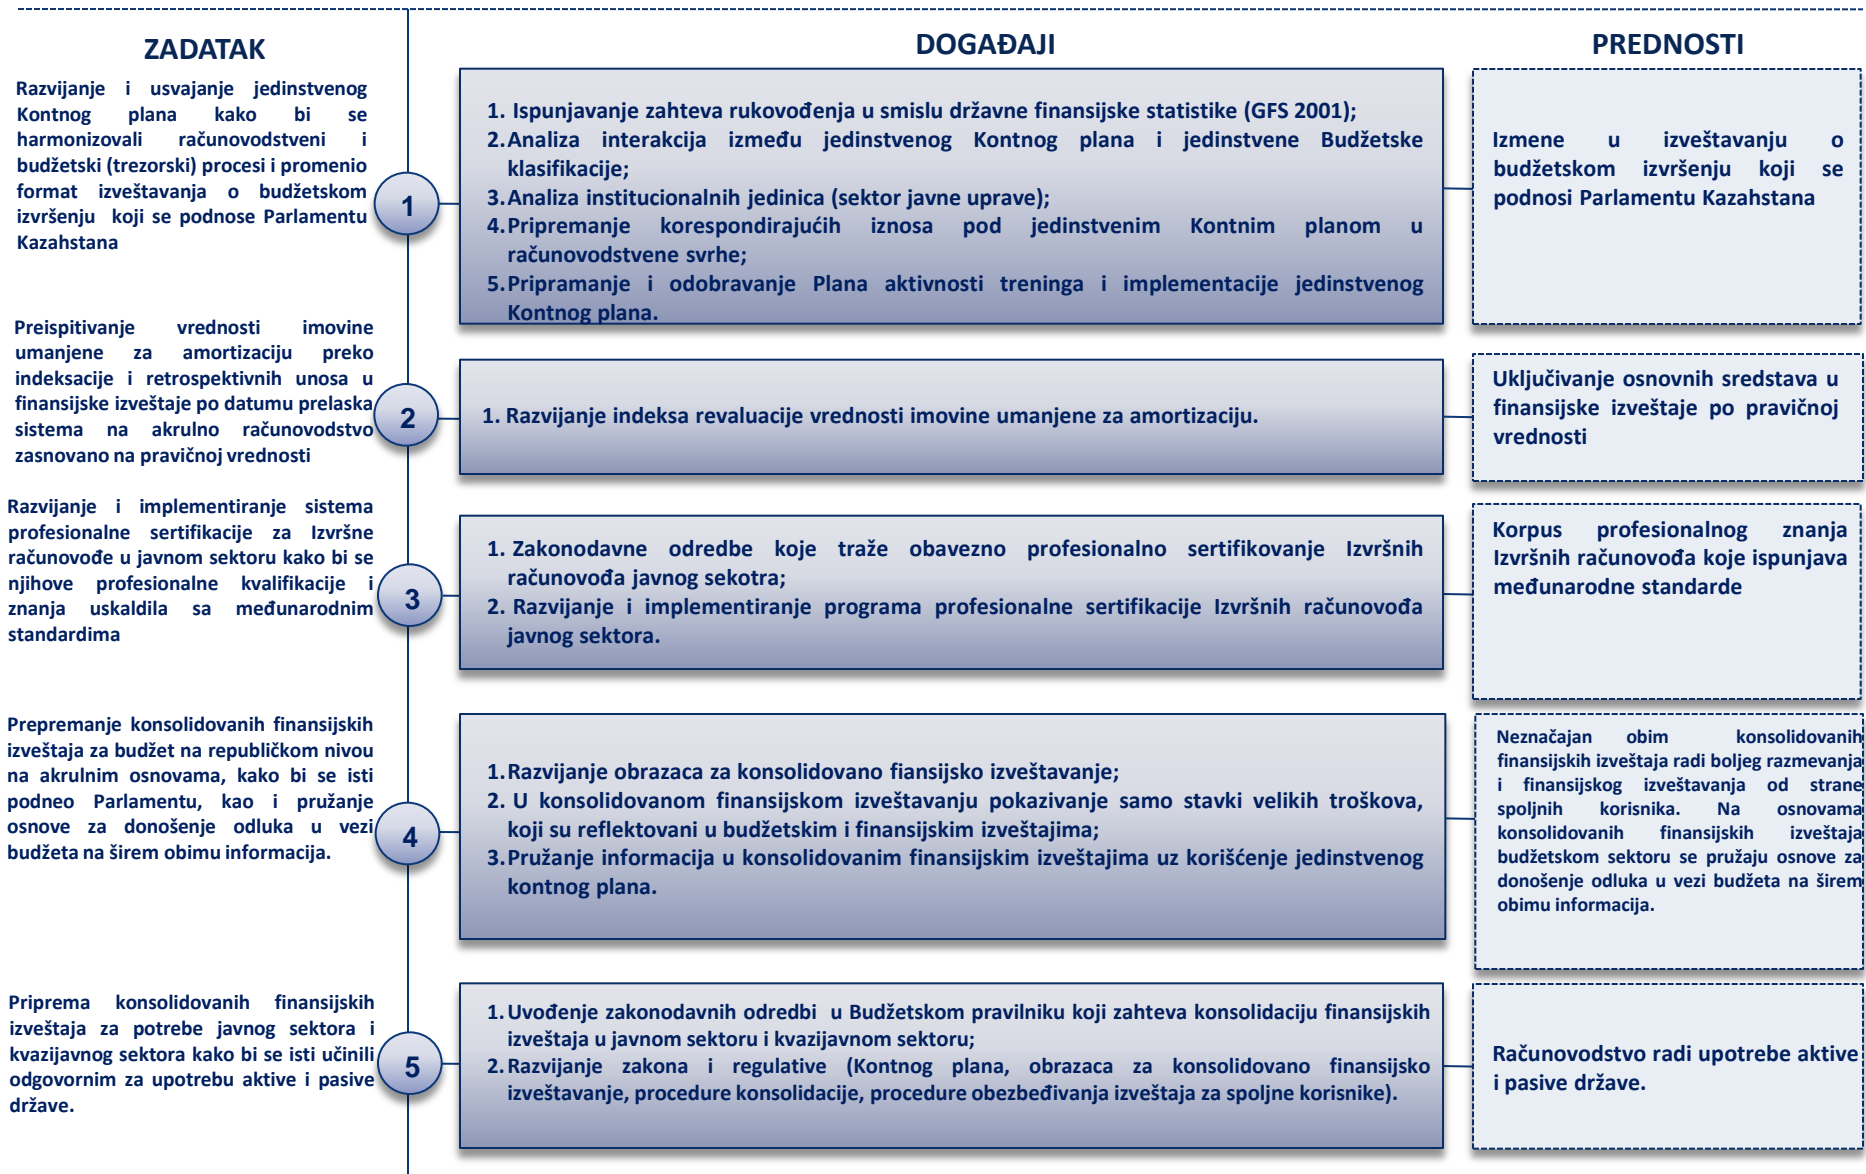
ZADATAK

DOGAĐAJI

PREDNOSTI

Razvijanje i usvajanje jedinstvenog Kontnog plana kako bi se harmonizovali računovodstveni i budžetski (trezorski) procesi i promenio format izveštavanja o budžetskom izvršenju koji se podnose Parlamentu Kazahstana

1

1. Ispunjavanje zahteva rukovođenja u smislu državne finansijske statistike (GFS 2001);
2. Analiza interakcija između jedinstvenog Kontnog plana i jedinstvene Budžetske klasifikacije;
3. Analiza institucionalnih jedinica (sektor javne uprave);
4. Pripremanje korespondirajućih iznosa pod jedinstvenim Kontnim planom u računovodstvene svrhe;
5. Pripramanje i odobravanje Plana aktivnosti treninga i implementacije jedinstvenog Kontnog plana.

Izmene u izveštavanju o budžetskom izvršenju koji se podnosi Parlamentu Kazahstana

Preispitivanje vrednosti imovine umanjene za amortizaciju preko indeksacije i retrospektivnih unosa u finansijske izveštaje po datumu prelaska sistema na akrulno računovodstvo zasnovano na pravičnoj vrednosti

2

1. Razvijanje indeksa revaluacije vrednosti imovine umanjene za amortizaciju.

Uključivanje osnovnih sredstava u finansijske izveštaje po pravičnoj vrednosti

Razvijanje i implementiranje sistema profesionalne sertifikacije za Izvršne računovođe u javnom sektoru kako bi se njihove profesionalne kvalifikacije i znanja uskladila sa međunarodnim standardima

3

1. Zakonodavne odredbe koje traže obavezno profesionalno sertifikovanje Izvršnih računovođa javnog sekotra;
2. Razvijanje i implementiranje programa profesionalne sertifikacije Izvršnih računovođa javnog sektora.

Korpus profesionalnog znanja Izvršnih računovođa koje ispunjava međunarodne standarde

Prepremanje konsolidovanih finansijskih izveštaja za budžet na republičkom nivou na akrulnim osnovama, kako bi se isti podneo Parlamentu, kao i pružanje osnove za donošenje odluka u vezi budžeta na širem obimu informacija.

4

1. Razvijanje obrazaca za konsolidovano fiansijsko izveštavanje;
2. U konsolidovanom finansijskom izveštavanju pokazivanje samo stavki velikih troškova, koji su reflektovani u budžetskim i finansijskim izveštajima;
3. Pružanje informacija u konsolidovanim finansijskim izveštajima uz korišćenje jedinstvenog kontnog plana.

Neznačajan obim konsolidovanih finansijskih izveštaja radi boljeg razmevanja i finansijskog izveštavanja od strane spoljnih korisnika. Na osnovama konsolidovanih finansijskih izveštaja budžetskom sektoru se pružaju osnove za donošenje odluka u vezi budžeta na širem obimu informacija.

Priprema konsolidovanih finansijskih izveštaja za potrebe javnog sektora i kvazijavnog sektora kako bi se isti učinili odgovornim za upotrebu aktive i pasive države.

5

1. Uvođenje zakonodavnih odredbi u Budžetskom pravilniku koji zahteva konsolidaciju finansijskih izveštaja u javnom sektoru i kvazijavnom sektoru;
2. Razvijanje zakona i regulative (Kontnog plana, obrazaca za konsolidovano finansijsko izveštavanje, procedure konsolidacije, procedure obezbeđivanja izveštaja za spoljne korisnike).

Računovodstvo radi upotrebe aktive i pasive države.